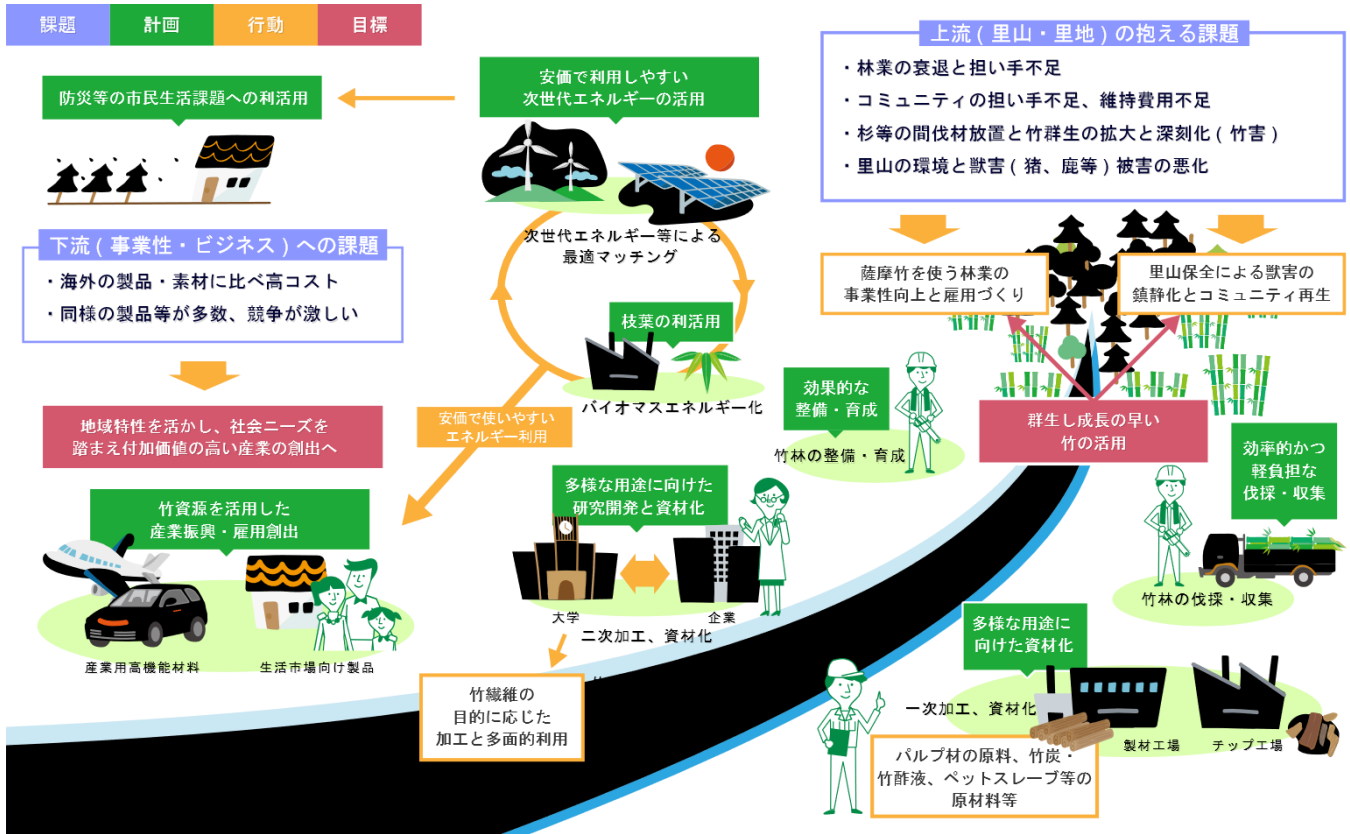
課題 計画 行動 目標

防災等の市民生活課題への利活用

安価で利用しやすい
次世代エネルギーの活用

上流（里山・里地）の抱える課題
・林業の衰退と担い手不足
・コミュニティの担い手不足、維持費用不足
・杉等の間伐材放置と竹群生の拡大と深刻化（竹害）
・里山の環境と獣害（猪、鹿等）被害の悪化

下流（事業性・ビジネス）への課題
・海外の製品・素材に比べ高コスト
・同様の製品等が多数、競争が激しい

次世代エネルギー等による
最適マッチング

薩摩竹を使う林業の
事業性向上と雇用づくり

里山保全による獣害の
鎮静化とコミュニティ再生

枝葉の利活用

バイオマスエネルギー化

効果的な
整備・育成

竹林の整備・育成

群生し成長の早い
竹の活用

地域特性を活かし、社会ニーズを
踏まえ付加価値の高い産業の創出へ

安価で使いやすい
エネルギー利用

効率的かつ
軽負担な
伐採・収集

竹資源を活用した
産業振興・雇用創出

多様な用途に向けた
研究開発と資材化

大学
企業

二次加工、資材化

竹林の伐採・収集

産業用高機能材料
生活市場向け製品

多様な用途に
向けた資材化

竹繊維の
目的に応じた
加工と多面的利用

一次加工、資材化

製材工場
チップ工場

パルプ材の原料、竹炭・
竹酢液、ペットスレーブ等の
原材料等